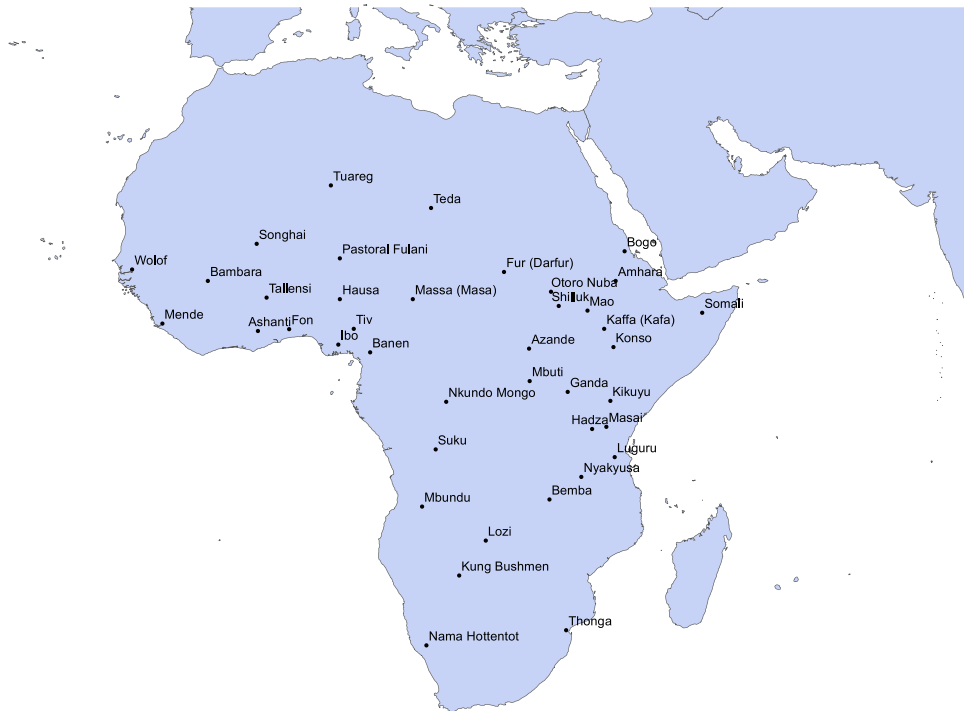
Tuareg
Teda
Songhai
Pastoral Fulani
Bogo
Wolof
Bambara
Fur (Darfur)
Amhara
Tallensi
Hausa
Massa (Masa)
Otoro Nuba
Shilluk
Mao
Somali
Mende
Ashanti
Fon
Tiv
Kaffa (Kafa)
Ibo
Banen
Konso
Azande
Mbuti
Ganda
Nkundo Mongo
Kikuyu
Hadza
Masai
Suku
Luguru
Nyakyusa
Bemba
Mbundu
Lozi
Kung Bushmen
Thonga
Nama Hottentot